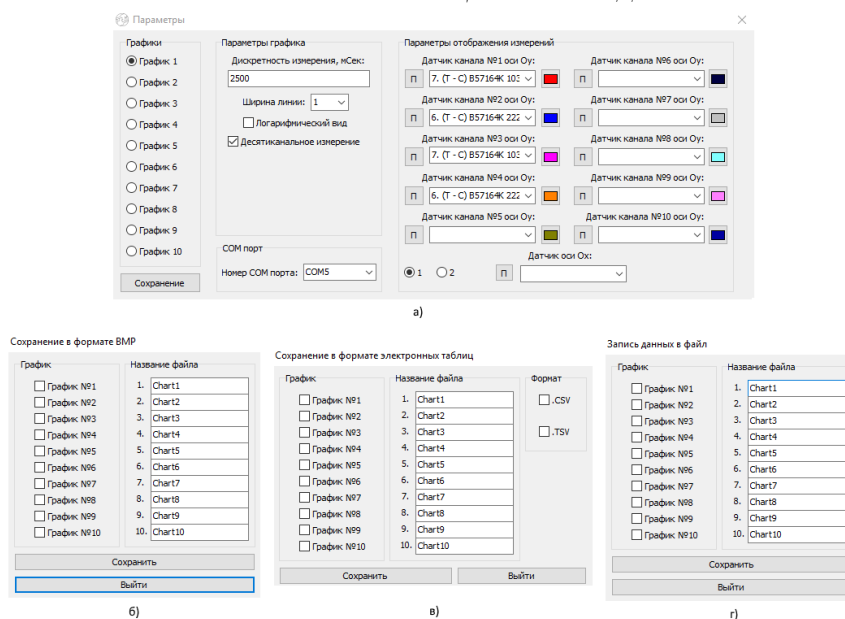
Параметры

Графики
График 1
График 2
График 3
График 4
График 5
График 6
График 7
График 8
График 9
График 10
Сохранение

Параметры графика
Дискретность измерения, мСек:
2500
Ширина линии: 1
Логарифмический вид
Десятиканальное измерение

COM порт
Номер COM порта: COM5

Параметры отображения измерений
Датчик канала №1 оси Oy:
П 7. (T - C) B57164K 103
Датчик канала №2 оси Oy:
П 6. (T - C) B57164K 222
Датчик канала №3 оси Oy:
П 7. (T - C) B57164K 103
Датчик канала №4 оси Oy:
П 6. (T - C) B57164K 222
Датчик канала №5 оси Oy:
П
Датчик канала №6 оси Oy:
П
Датчик канала №7 оси Oy:
П
Датчик канала №8 оси Oy:
П
Датчик канала №9 оси Oy:
П
Датчик канала №10 оси Oy:
П
1 2 П Датчик оси Ox:

а)

Сохранение в формате BMP
График
График №1
График №2
График №3
График №4
График №5
График №6
График №7
График №8
График №9
График №10
Название файла
1. Chart1
2. Chart2
3. Chart3
4. Chart4
5. Chart5
6. Chart6
7. Chart7
8. Chart8
9. Chart9
10. Chart10
Сохранить
Выйти

б)

Сохранение в формате электронных таблиц
График
График №1
График №2
График №3
График №4
График №5
График №6
График №7
График №8
График №9
График №10
Название файла
1. Chart1
2. Chart2
3. Chart3
4. Chart4
5. Chart5
6. Chart6
7. Chart7
8. Chart8
9. Chart9
10. Chart10
Формат
.CSV
.TSV
Сохранить
Выйти

в)

Запись данных в файл
График
График №1
График №2
График №3
График №4
График №5
График №6
График №7
График №8
График №9
График №10
Название файла
1. Chart1
2. Chart2
3. Chart3
4. Chart4
5. Chart5
6. Chart6
7. Chart7
8. Chart8
9. Chart9
10. Chart10
Сохранить
Выйти

г)